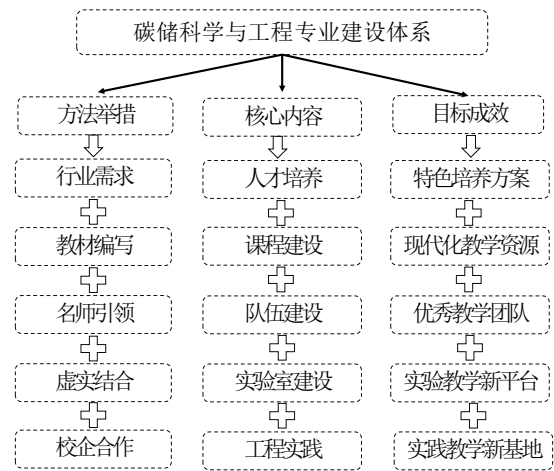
碳储科学与工程专业建设体系

方法举措

行业需求

教材编写

名师引领

虚实结合

校企合作

核心内容

人才培养

课程建设

队伍建设

实验室建设

工程实践

目标成效

特色培养方案

现代化教学资源

优秀教学团队

实验教学新平台

实践教学新基地